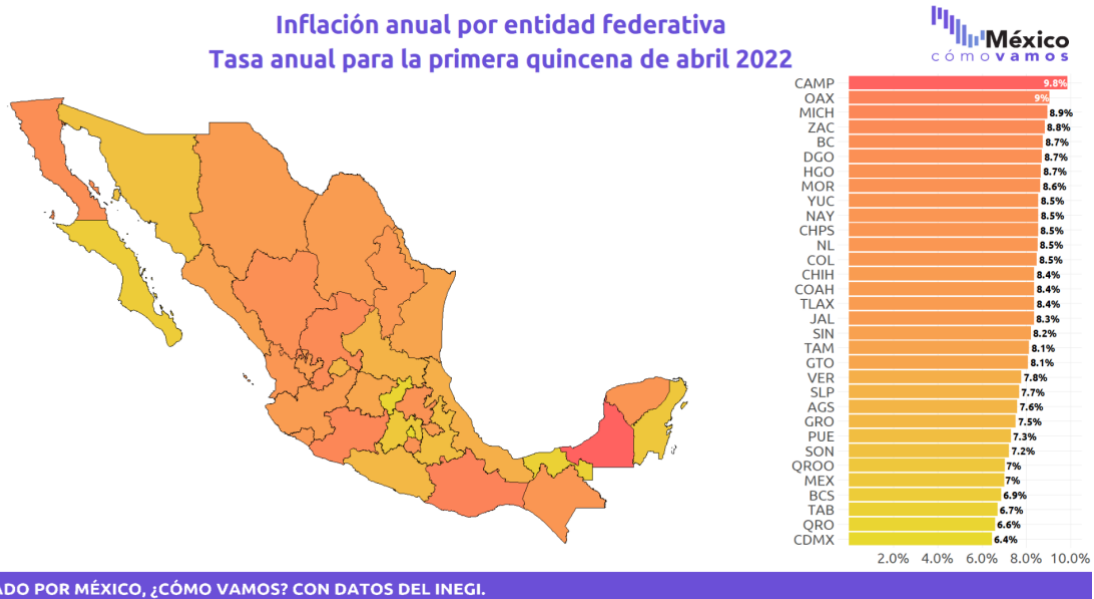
Inflación anual por entidad federativa
Tasa anual para la primera quincena de abril 2022

México cómovamos

| Estado | Tasa |
|---|---|
| CAMP | 9.8% |
| OAX | 9% |
| MICH | 8.9% |
| ZAC | 8.8% |
| BC | 8.7% |
| DGO | 8.7% |
| HGO | 8.7% |
| MOR | 8.6% |
| YUC | 8.5% |
| NAY | 8.5% |
| CHPS | 8.5% |
| NL | 8.5% |
| COL | 8.5% |
| CHIH | 8.4% |
| COAH | 8.4% |
| TLAX | 8.4% |
| JAL | 8.3% |
| SIN | 8.2% |
| TAM | 8.1% |
| GTO | 8.1% |
| VER | 7.8% |
| SLP | 7.7% |
| AGS | 7.6% |
| GRO | 7.5% |
| PUE | 7.3% |
| SON | 7.2% |
| QROO | 7% |
| MEX | 7% |
| BCS | 6.9% |
| TAB | 6.7% |
| QRO | 6.6% |
| CDMX | 6.4% |

2.0% 4.0% 6.0% 8.0% 10.0%

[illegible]ADO POR MÉXICO, ¿CÓMO VAMOS? CON DATOS DEL INEGI.